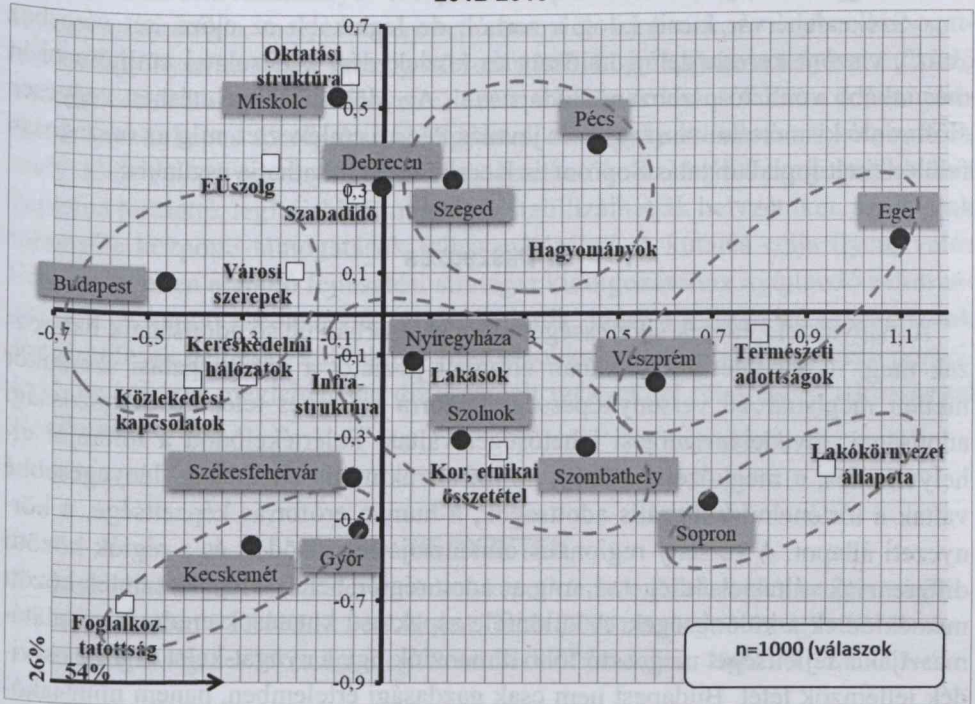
0,7
Oktatási struktúra
Miskolc
0,5
Pécs
Debrecen
EÜszolg
0,3
Szeged
Szabadidő
Eger
Hagyományok
Budapest
Városi szerepek
0,1
-0,7
-0,5
-0,3
-0,1
0,3
0,5
0,7
0,9
1,1
Kereskedelmi hálózatok
Nyíregyháza
-0,1
Veszprém
Természeti adottságok
Infra-struktúra
Lakások
Közlekedési kapcsolatok
Szolnok
-0,3
Lakókörnyezet állapota
Székesfehérvár
Kor, etnikai összetétel
Szombathely
-0,5
Sopron
Győr
Kecskemét
-0,7
Foglalkoztatottság
n=1000 (válaszok
26%
54%
-0,9